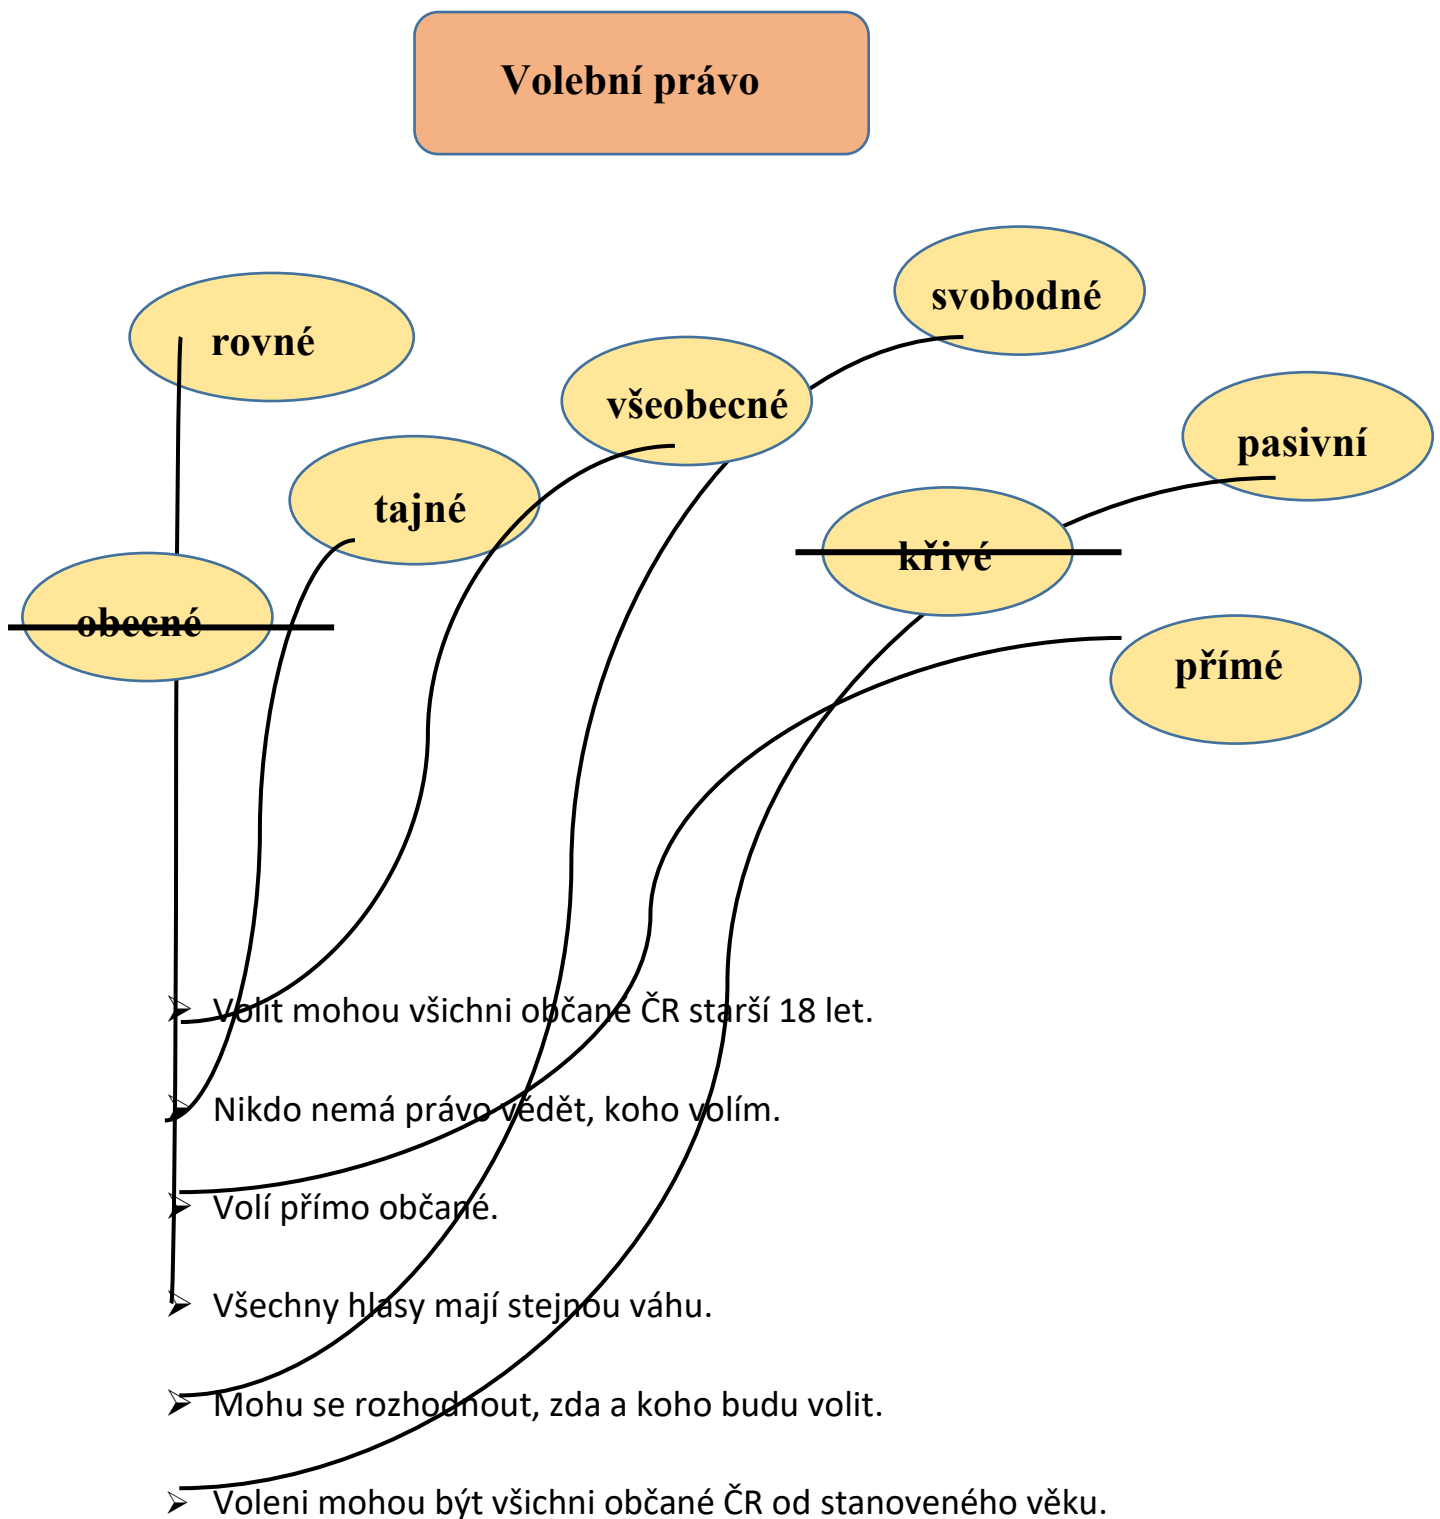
Volební právo

svobodné

rovné

všeobecné

pasivní

tajné

křivé

obecné

přímé

➢ Volit mohou všichni občané ČR starší 18 let.

➢ Nikdo nemá právo vědět, koho volím.

➢ Volí přímo občané.

➢ Všechny hlasy mají stejnou váhu.

➢ Mohu se rozhodnout, zda a koho budu volit.

➢ Voleni mohou být všichni občané ČR od stanoveného věku.